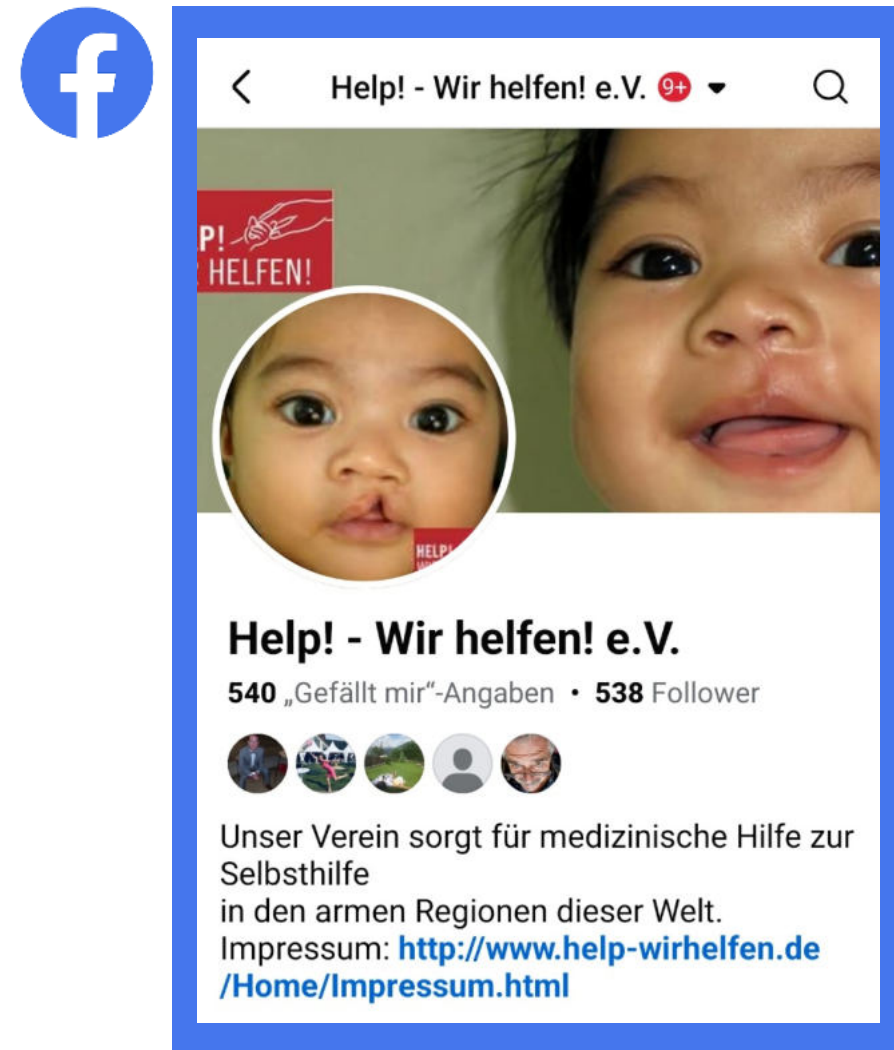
Help! - Wir helfen! e.V. 9+

P!
HELFEN!

HELP!

Help! - Wir helfen! e.V.

540 „Gefällt mir"-Angaben • 538 Follower

Unser Verein sorgt für medizinische Hilfe zur Selbsthilfe
in den armen Regionen dieser Welt.
Impressum: http://www.help-wirhelfen.de/Home/Impressum.html